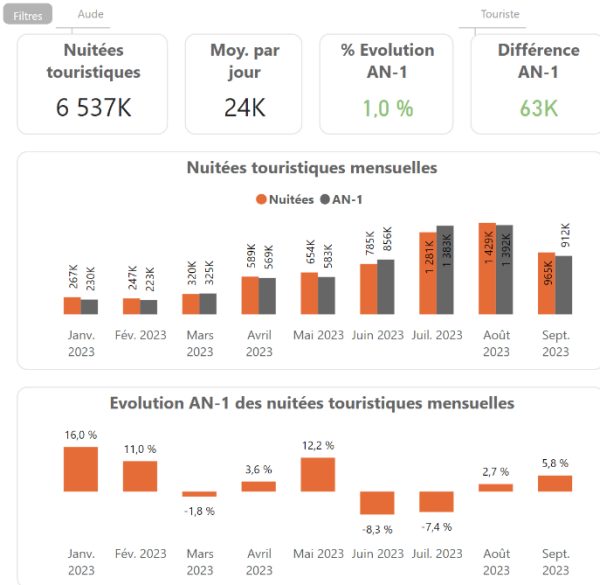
Filtres
Aude
Touriste

Nuitées touristiques
6 537K

Moy. par jour
24K

% Evolution AN-1
1,0 %

Différence AN-1
63K

Nuitées touristiques mensuelles

Nuitées AN-1

267K 230K 247K 223K 320K 325K 589K 569K 654K 583K 785K 856K 1 281K 1 383K 1 429K 1 392K 965K 912K

Janv. 2023
Fév. 2023
Mars 2023
Avril 2023
Mai 2023
Juin 2023
Juil. 2023
Août 2023
Sept. 2023

Evolution AN-1 des nuitées touristiques mensuelles

16,0 %
11,0 %
-1,8 %
3,6 %
12,2 %
-8,3 %
-7,4 %
2,7 %
5,8 %

Janv. 2023
Fév. 2023
Mars 2023
Avril 2023
Mai 2023
Juin 2023
Juil. 2023
Août 2023
Sept. 2023